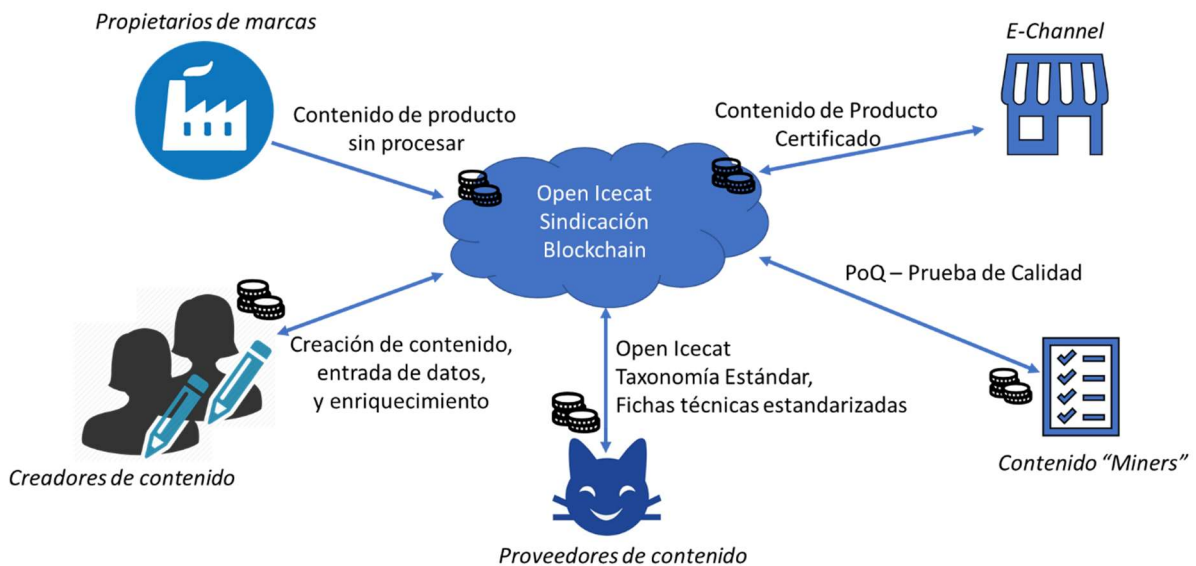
Propietarios de marcas

E-Channel

Contenido de producto sin procesar

Contenido de Producto Certificado

Open Icecat Sindicación Blockchain

PoQ – Prueba de Calidad

Creación de contenido, entrada de datos, y enriquecimiento

Open Icecat Taxonomía Estándar, Fichas técnicas estandarizadas

Creadores de contenido

Contenido "Miners"

Proveedores de contenido